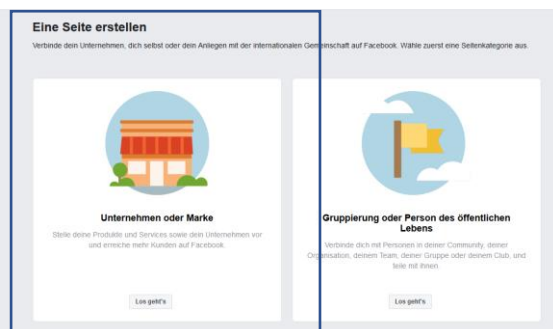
Eine Seite erstellen

Verbinde dein Unternehmen, dich selbst oder dein Anliegen mit der internationalen Gemeinschaft auf Facebook. Wähle zuerst eine Seitenkategorie aus.

Unternehmen oder Marke

Stelle deine Produkte und Services sowie dein Unternehmen vor und erreiche mehr Kunden auf Facebook.

Los geht's

Gruppierung oder Person des öffentlichen Lebens

Verbinde dich mit Personen in deiner Community, deiner Organisation, deinem Team, deiner Gruppe oder deinem Club, und teile mit ihnen.

Los geht's